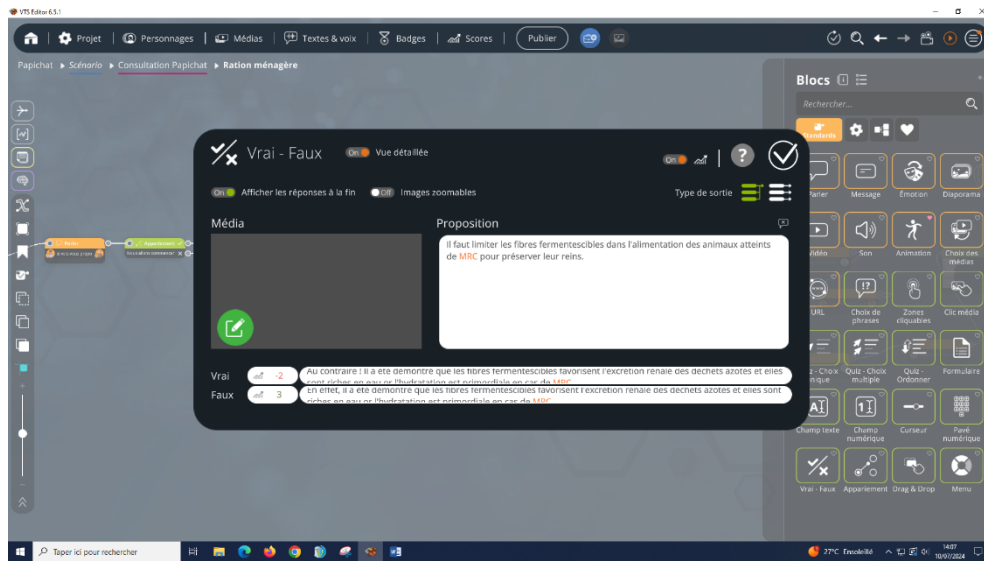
VTS Editor 6.5.1

Projet | Personnages | Médias | Textes & voix | Badges | Scores | Publier

Papichat ▸ Scénario ▸ Consultation Papichat ▸ Ration ménagère

Blocs

Rechercher...

Standards

Vrai - Faux

On Vue détaillée

On Afficher les réponses à la fin

Off Images zoomables

Type de sortie

Média

Proposition

Il faut limiter les fibres fermentescibles dans l'alimentation des animaux atteints de MRC pour préserver leur reins.

Vrai -2 Au contraire ! Il a été démontré que les fibres fermentescibles favorisent l'excrétion rénale des déchets azotés et elles sont riches en eau or l'hydratation est primordiale en cas de MRC

Faux 3 En effet, il a été démontré que les fibres fermentescibles favorisent l'excrétion rénale des déchets azotés et elles sont riches en eau or l'hydratation est primordiale en cas de MRC

Parler | Message | Émotion | Diaporama
Vidéo | Son | Animation | Choix des médias
URL | Choix de phrases | Zones cliquables | Clic média
Quiz - Choix unique | Quiz - Choix multiple | Quiz - Ordonner | Formulaire
Champ texte | Champ numérique | Curseur | Pavé numérique
Vrai - Faux | Appariement | Drag & Drop | Menu

Taper ici pour rechercher

27°C Ensoleillé 14:07 10/07/2024